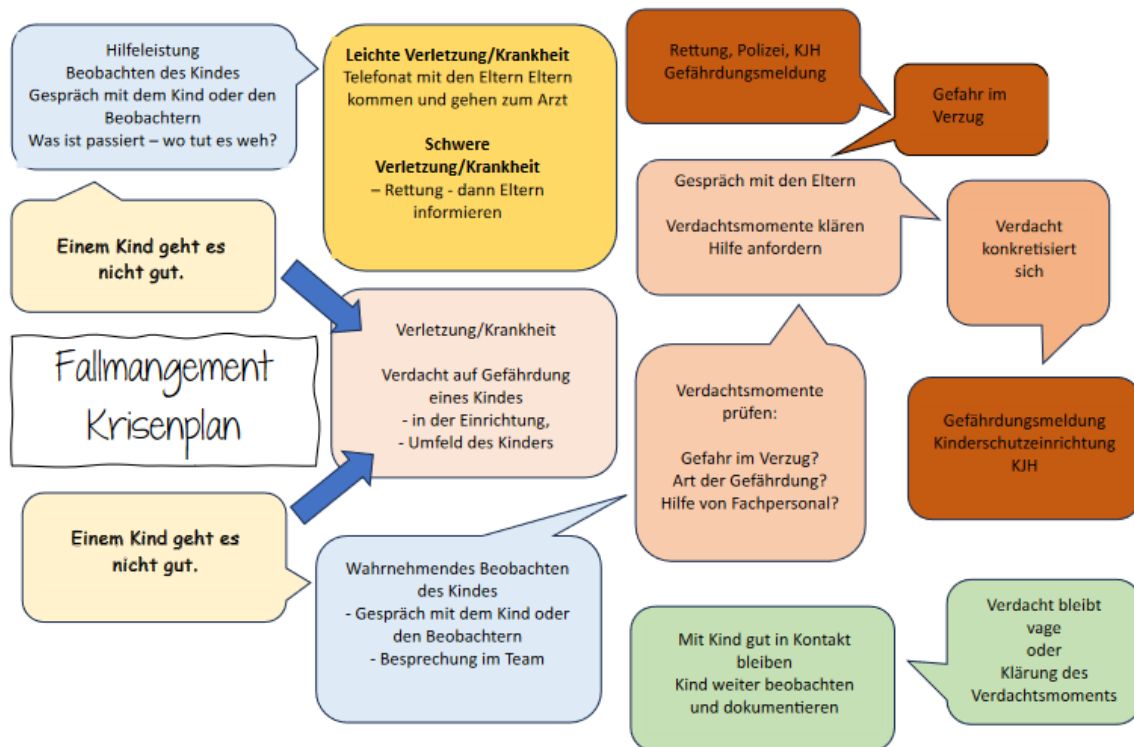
Hilfeleistung
Beobachten des Kindes
Gespräch mit dem Kind oder den Beobachtern
Was ist passiert – wo tut es weh?

Leichte Verletzung/Krankheit
Telefonat mit den Eltern Eltern kommen und gehen zum Arzt

Schwere Verletzung/Krankheit
– Rettung - dann Eltern informieren

Rettung, Polizei, KJH
Gefährdungsmeldung

Gefahr im Verzug

Einem Kind geht es nicht gut.

Gespräch mit den Eltern

Verdachtsmomente klären
Hilfe anfordern

Verdacht konkretisiert sich

Fallmangement
Krisenplan

Verletzung/Krankheit

Verdacht auf Gefährdung eines Kindes
- in der Einrichtung,
- Umfeld des Kinders

Verdachtsmomente prüfen:

Gefahr im Verzug?
Art der Gefährdung?
Hilfe von Fachpersonal?

Gefährdungsmeldung
Kinderschutzeinrichtung
KJH

Einem Kind geht es nicht gut.

Wahrnehmendes Beobachten des Kindes
- Gespräch mit dem Kind oder den Beobachtern
- Besprechung im Team

Mit Kind gut in Kontakt bleiben
Kind weiter beobachten und dokumentieren

Verdacht bleibt vage
oder
Klärung des Verdachtsmoments